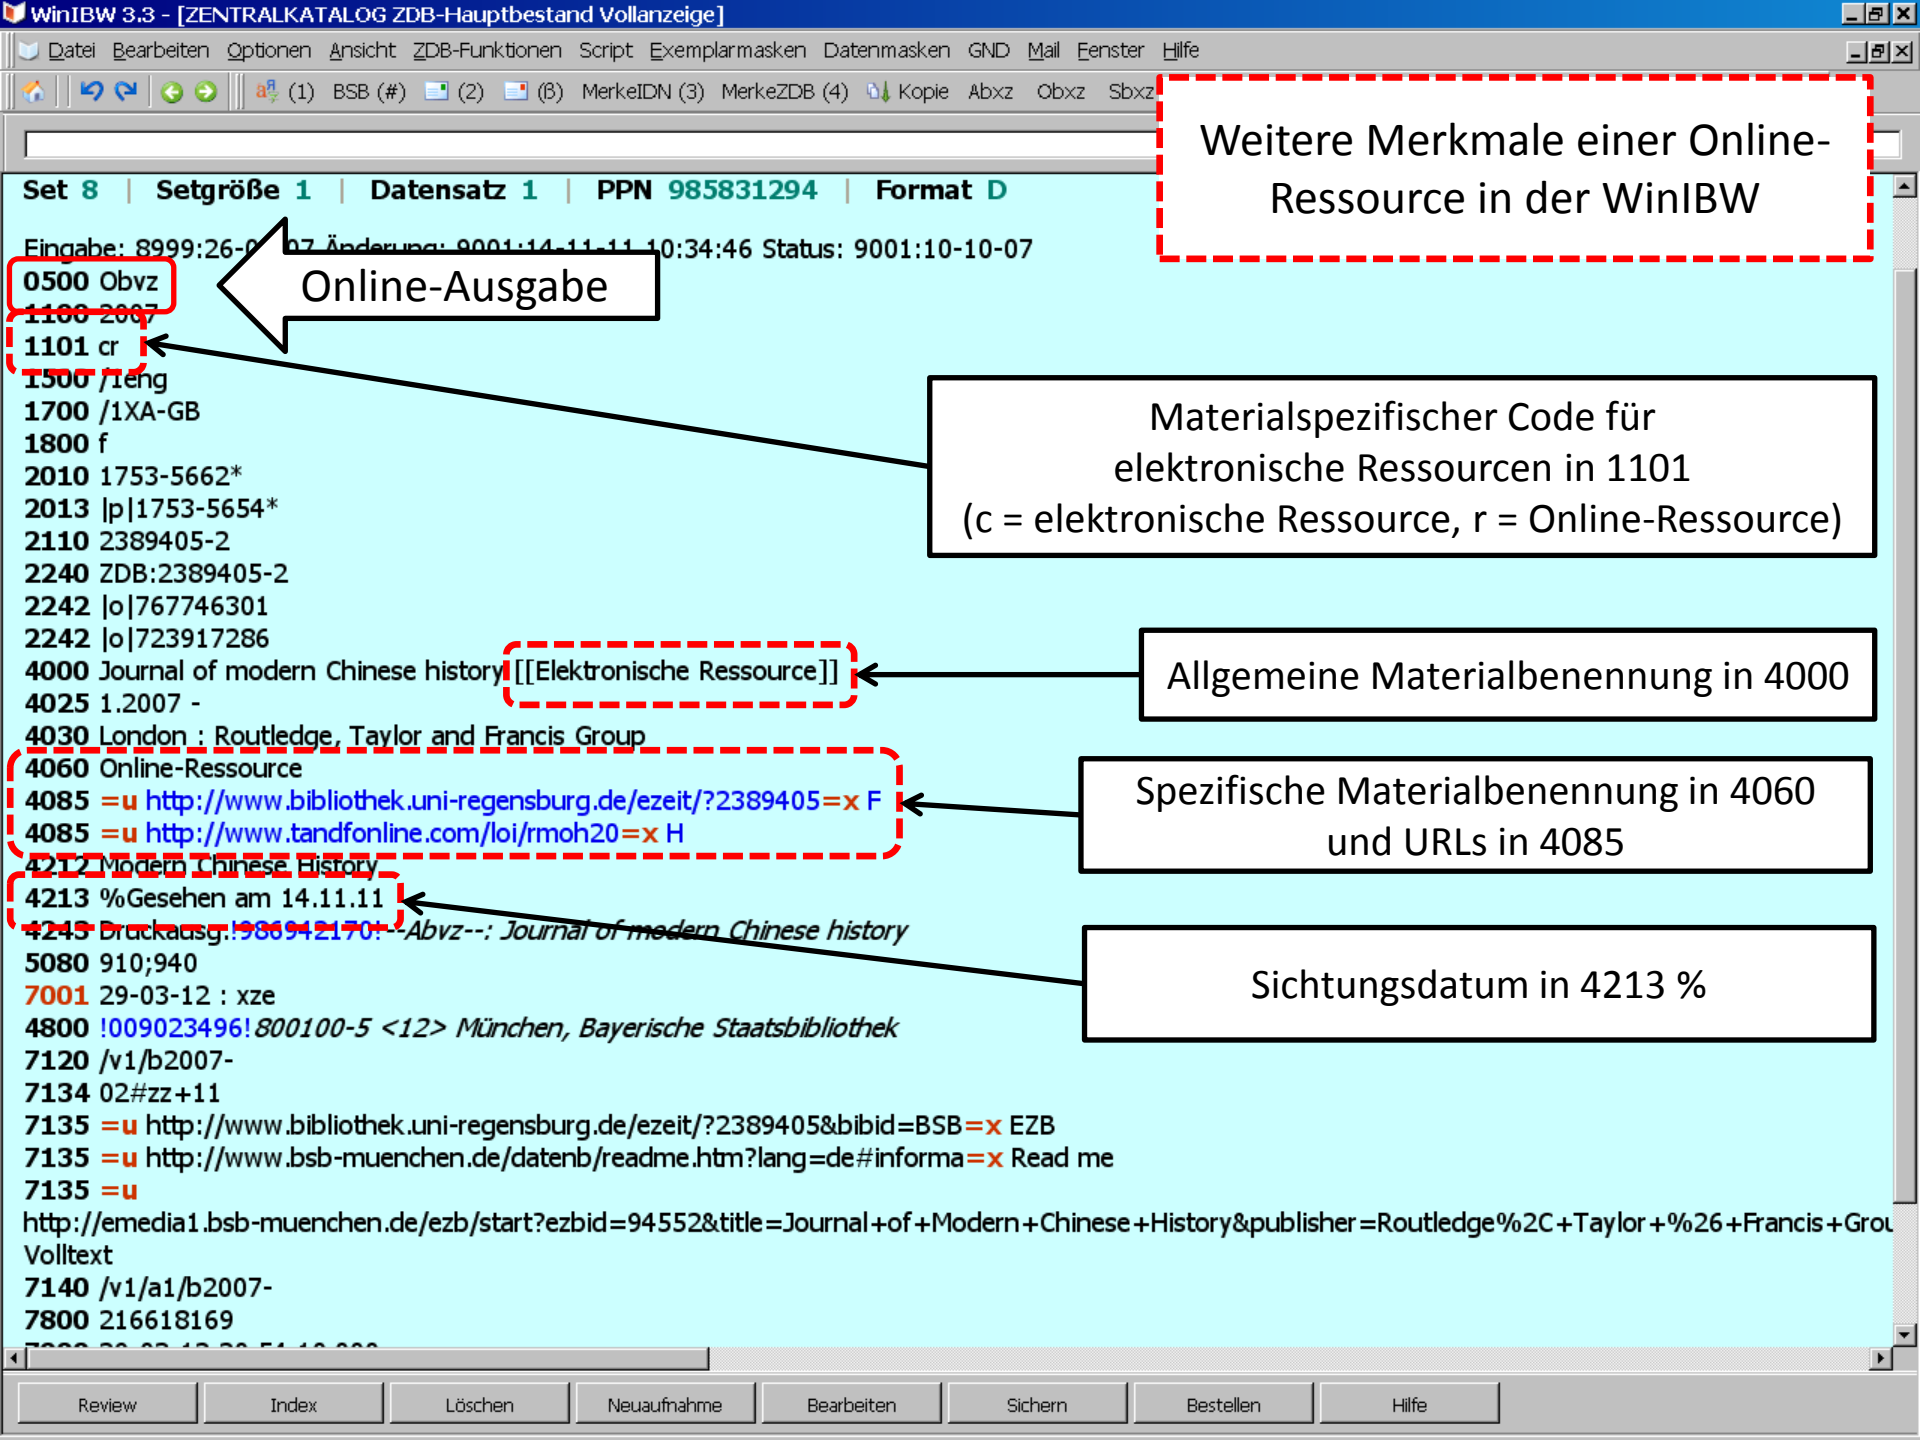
WinIBW 3.3 - [ZENTRALKATALOG ZDB-Hauptbestand Vollanzeige]

Datei Bearbeiten Optionen Ansicht ZDB-Funktionen Script Exemplarmasken Datenmasken GND Mail Fenster Hilfe

(1) BSB (#) (2) (ß) MerkeIDN (3) MerkeZDB (4) Kopie Abxz Obxz Sbxz

Weitere Merkmale einer Online-Ressource in der WinIBW

Set 8 | Setgröße 1 | Datensatz 1 | PPN 985831294 | Format D

Eingabe: 8999:26-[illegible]07 Änderung: 9001:14-11-11 10:34:46 Status: 9001:10-10-07
0500 Obvz
1100 2007
1101 cr
1500 /1eng
1700 /1XA-GB
1800 f
2010 1753-5662*
2013 |p|1753-5654*
2110 2389405-2
2240 ZDB:2389405-2
2242 |o|767746301
2242 |o|723917286
4000 Journal of modern Chinese history [[Elektronische Ressource]]
4025 1.2007 -
4030 London : Routledge, Taylor and Francis Group
4060 Online-Ressource
4085 =u http://www.bibliothek.uni-regensburg.de/ezeit/?2389405=x F
4085 =u http://www.tandfonline.com/loi/rmoh20=x H
4212 Modern Chinese History
4213 %Gesehen am 14.11.11
4243 Druckausg.!986942170!--Abvz--: Journal of modern Chinese history
5080 910;940
7001 29-03-12 : xze
4800 !009023496!800100-5 <12> München, Bayerische Staatsbibliothek
7120 /v1/b2007-
7134 02#zz+11
7135 =u http://www.bibliothek.uni-regensburg.de/ezeit/?2389405&bibid=BSB=x EZB
7135 =u http://www.bsb-muenchen.de/datenb/readme.htm?lang=de#informa=x Read me
7135 =u
http://emedia1.bsb-muenchen.de/ezb/start?ezbid=94552&title=Journal+of+Modern+Chinese+History&publisher=Routledge%2C+Taylor+%26+Francis+Grou
Volltext
7140 /v1/a1/b2007-
7800 216618169
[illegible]

Online-Ausgabe

Materialspezifischer Code für elektronische Ressourcen in 1101 (c = elektronische Ressource, r = Online-Ressource)

Allgemeine Materialbenennung in 4000

Spezifische Materialbenennung in 4060 und URLs in 4085

Sichtungsdatum in 4213 %

Review Index Löschen Neuaufnahme Bearbeiten Sichern Bestellen Hilfe